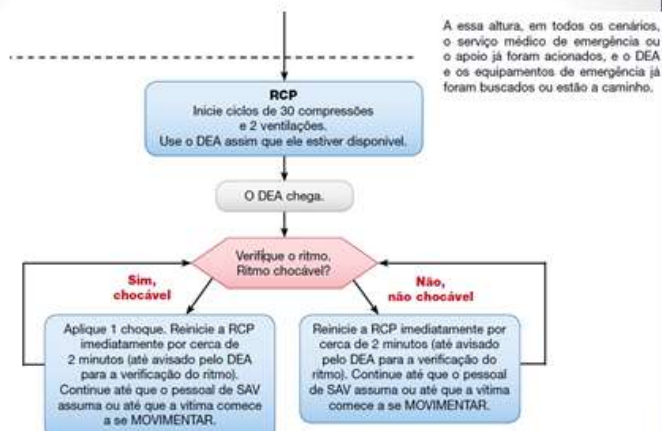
A essa altura, em todos os cenários, o serviço médico de emergência ou o apoio já foram acionados, e o DEA e os equipamentos de emergência já foram buscados ou estão a caminho.

RCP
Inicie ciclos de 30 compressões e 2 ventilações.
Use o DEA assim que ele estiver disponível.

O DEA chega.

Verifique o ritmo.
Ritmo chocável?

Sim, chocável

Não, não chocável

Aplique 1 choque. Reinicie a RCP imediatamente por cerca de 2 minutos (até avisado pelo DEA para a verificação do ritmo). Continue até que o pessoal de SAV assuma ou até que a vítima comece a se MOVIMENTAR.

Reinicie a RCP imediatamente por cerca de 2 minutos (até avisado pelo DEA para a verificação do ritmo). Continue até que o pessoal de SAV assuma ou até que a vítima comece a se MOVIMENTAR.